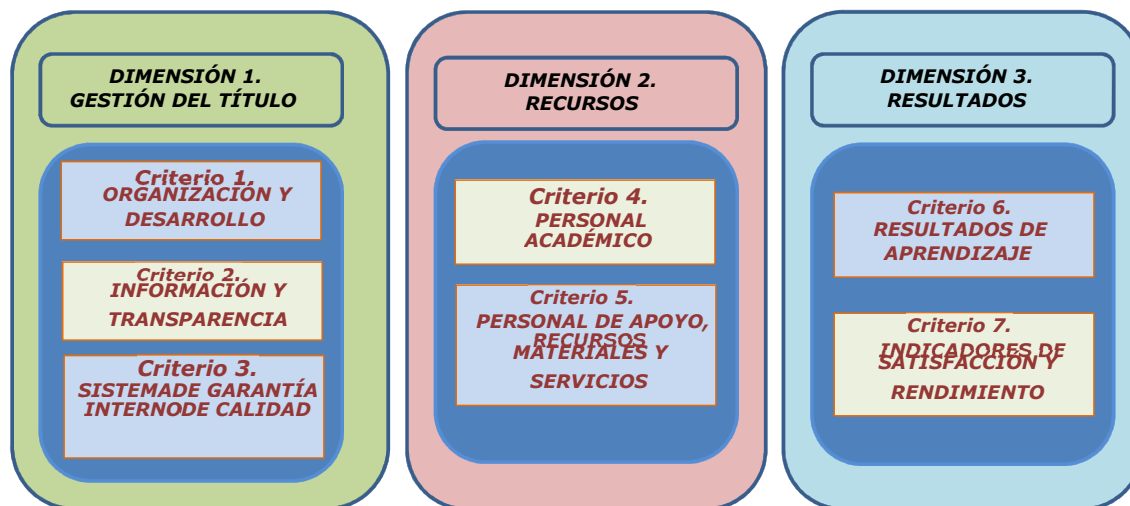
DIMENSIÓN 1.
GESTIÓN DEL TÍTULO

Criterio 1.
ORGANIZACIÓN Y DESARROLLO

Criterio 2.
INFORMACIÓN Y TRANSPARENCIA

Criterio 3.
SISTEMADE GARANTÍA INTERNODE CALIDAD

DIMENSIÓN 2.
RECURSOS

Criterio 4.
PERSONAL ACADÉMICO

Criterio 5.
PERSONAL DE APOYO, RECURSOS MATERIALES Y SERVICIOS

DIMENSIÓN 3.
RESULTADOS

Criterio 6.
RESULTADOS DE APRENDIZAJE

Criterio 7.
INDICADORES DE SATISFACCIÓN Y RENDIMIENTO